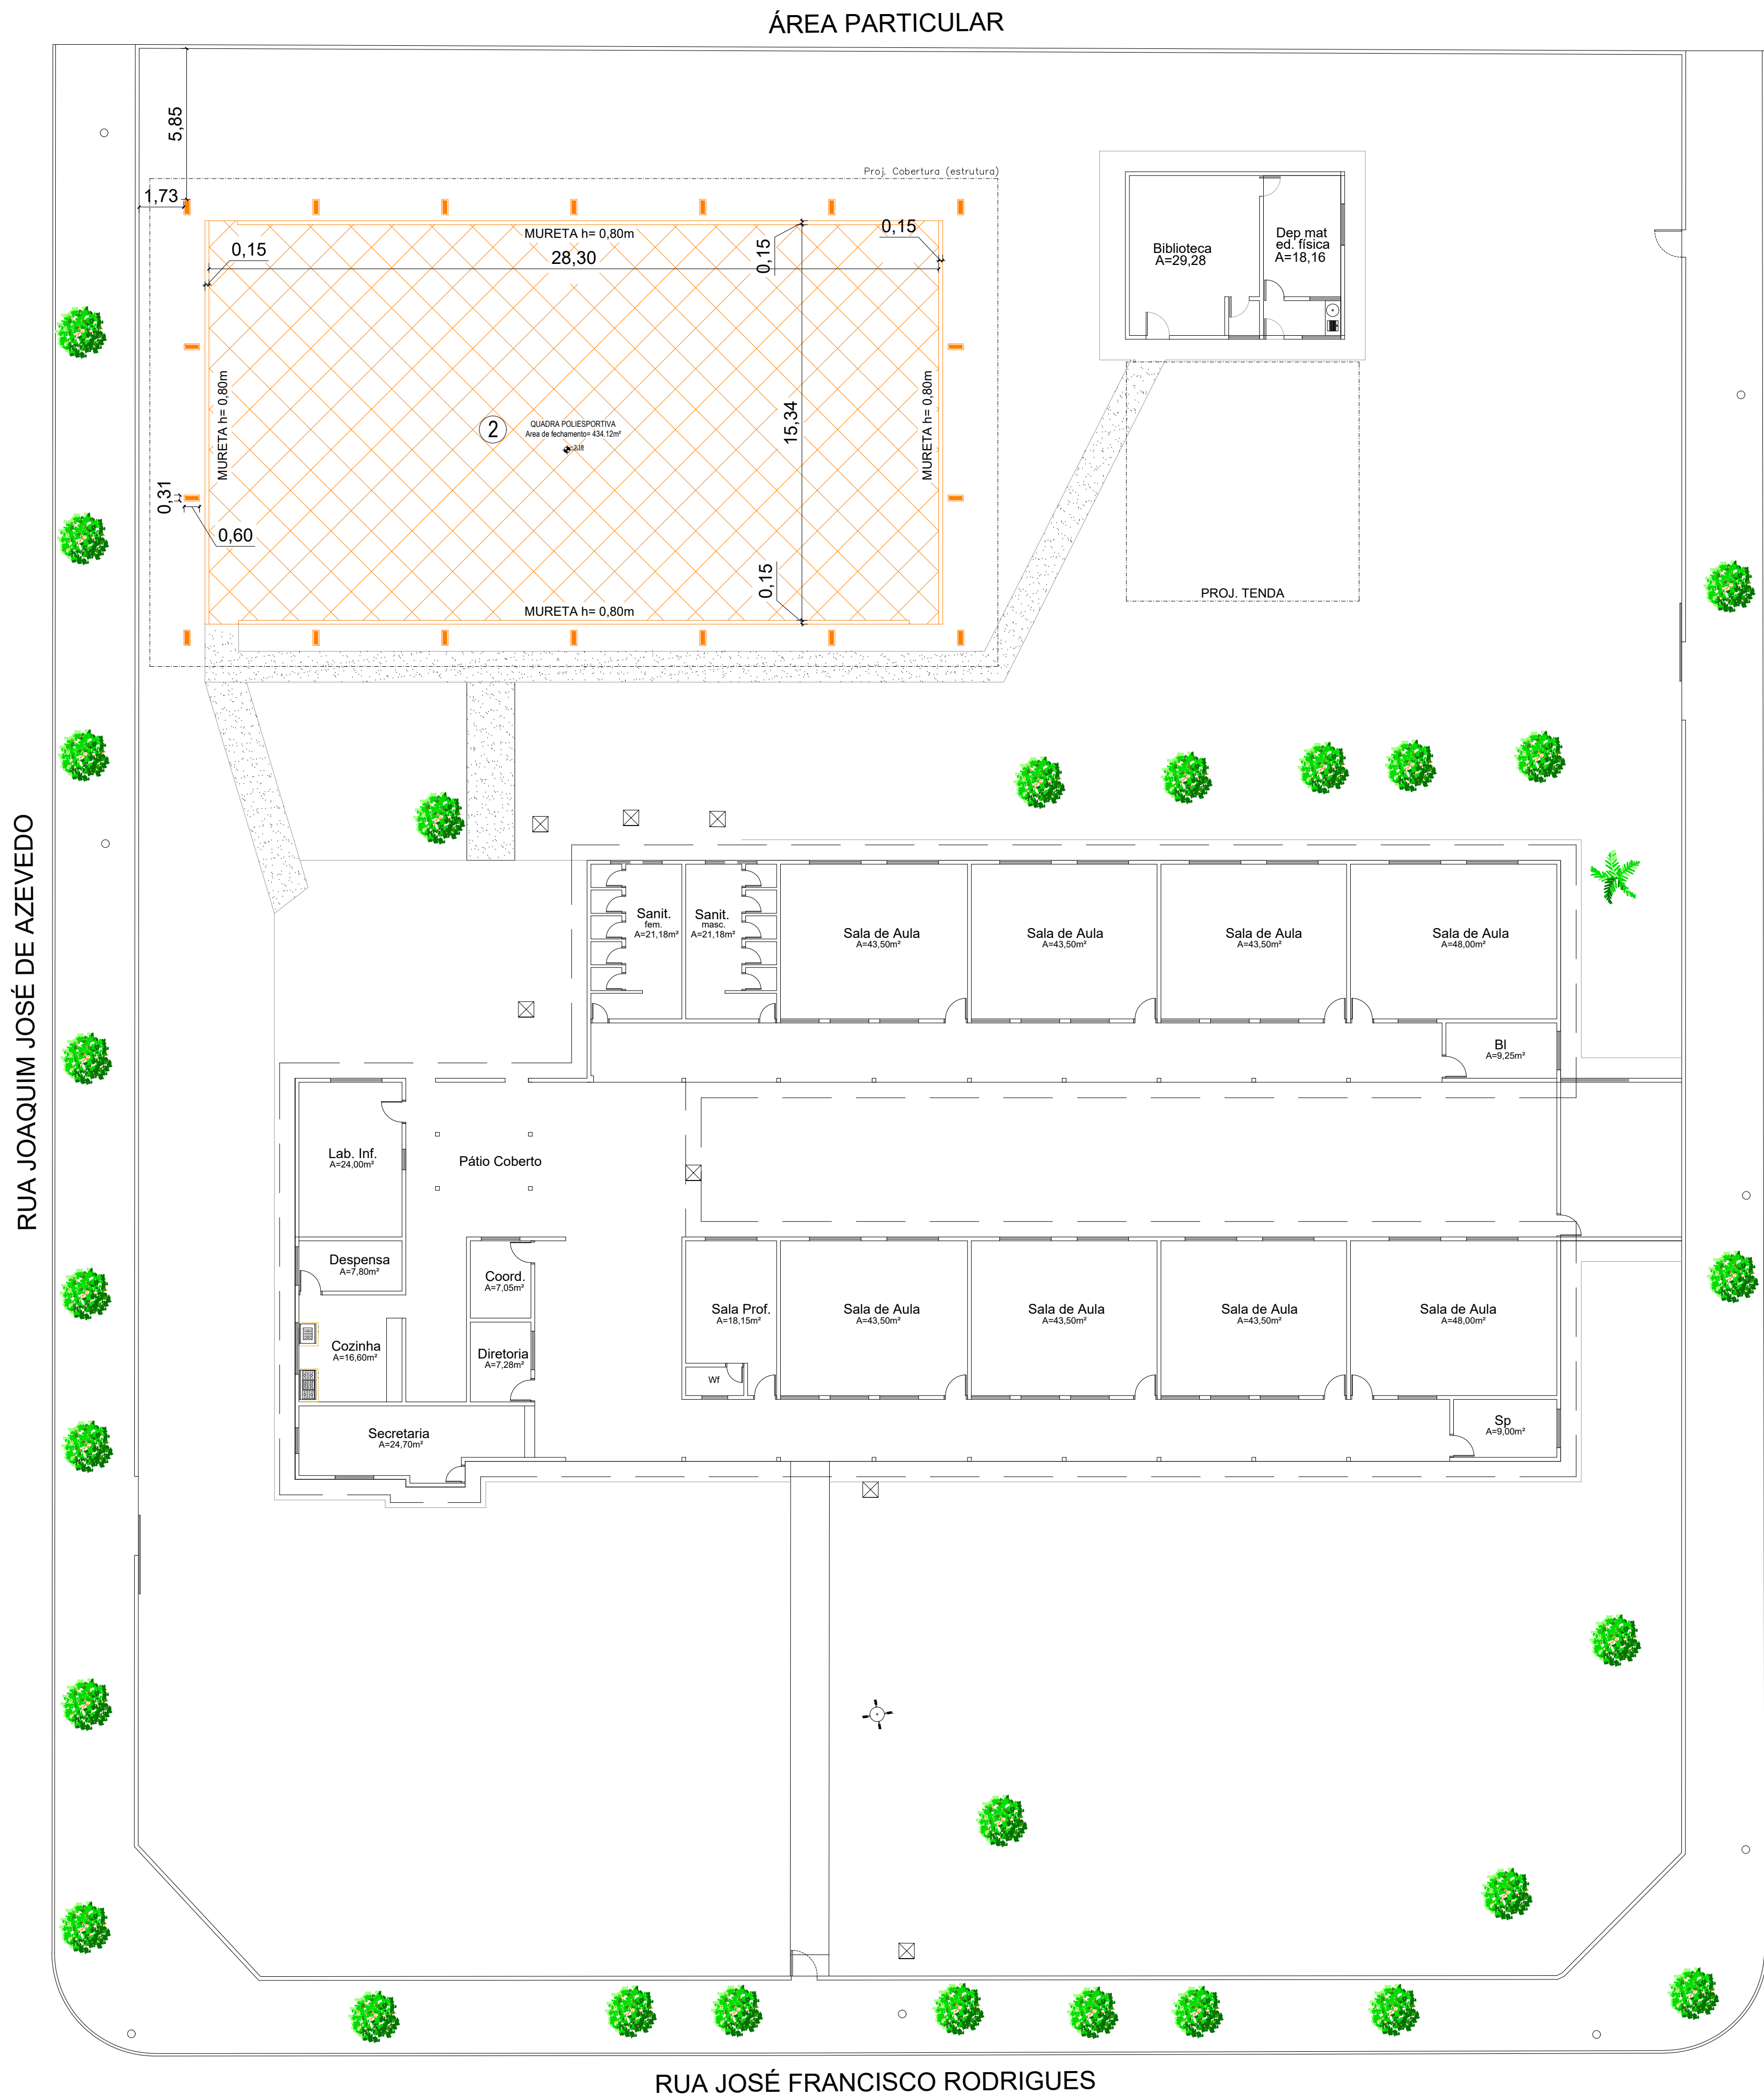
ÁREA PARTICULAR

RUA JOAQUIM JOSÉ DE AZEVEDO

5,85

1,73

Proj. Cobertura (estrutura)

MURETA h= 0,80m

0,15

28,30

0,15

0,15

MURETA h= 0,80m

MURETA h= 0,80m

2

QUADRA POLIESPORTIVA
Area de fechamento= 434,12m²

15,34

0,31

0,60

0,15

MURETA h= 0,80m

Biblioteca
A=29,28

Dep mat
ed. física
A=18,16

PROJ. TENDA

Sanit.
fem.
A=21,18m²

Sanit.
masc.
A=21,18m²

Sala de Aula
A=43,50m²

Sala de Aula
A=43,50m²

Sala de Aula
A=43,50m²

Sala de Aula
A=48,00m²

Bl
A=9,25m²

Lab. Inf.
A=24,00m²

Pátio Coberto

Despensa
A=7,80m²

Coord.
A=7,05m²

Cozinha
A=16,60m²

Diretoria
A=7,28m²

Secretaria
A=24,70m²

Sala Prof.
A=18,15m²

Wf

Sala de Aula
A=43,50m²

Sala de Aula
A=43,50m²

Sala de Aula
A=43,50m²

Sala de Aula
A=48,00m²

Sp
A=9,00m²

RUA JOSÉ FRANCISCO RODRIGUES